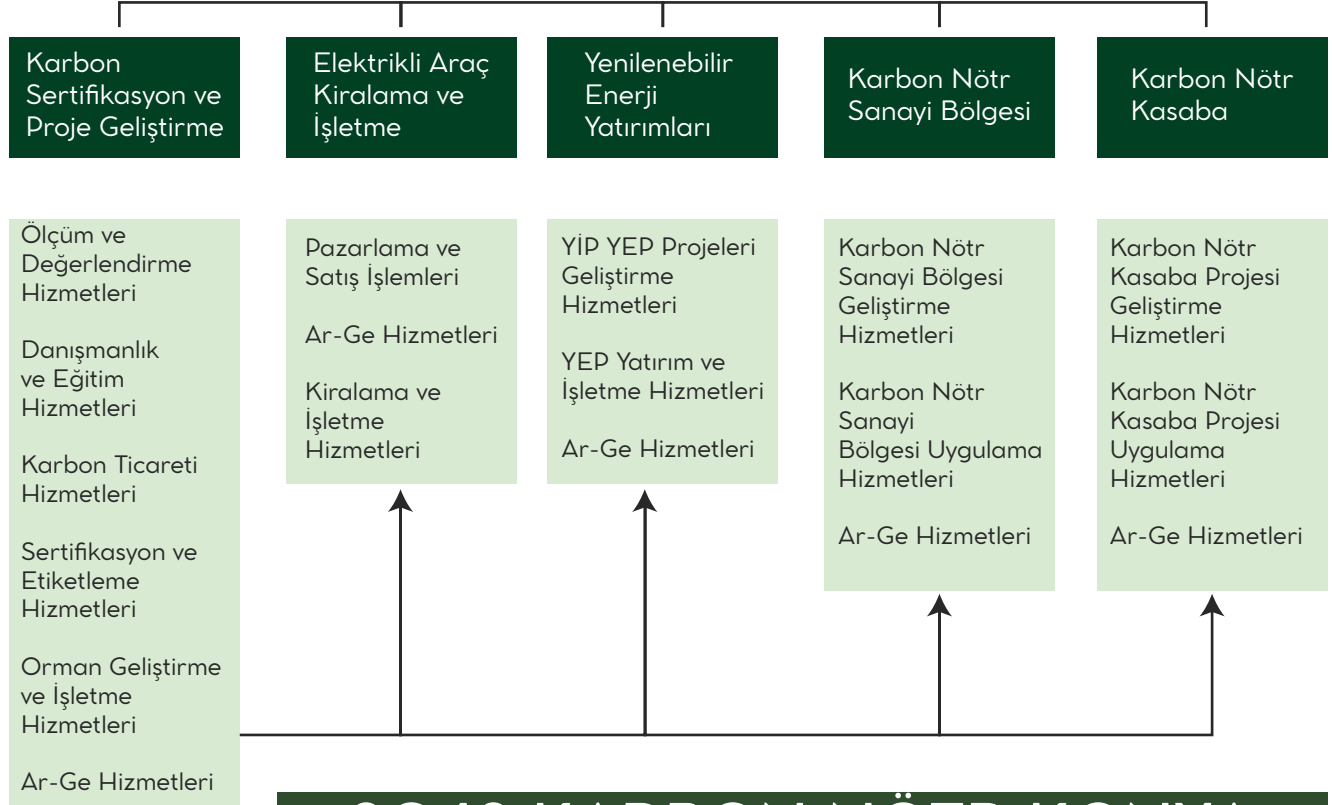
Karbon Sertifikasyon ve Proje Geliştirme

Elektrikli Araç Kiralama ve İşletme

Yenilenebilir Enerji Yatırımları

Karbon Nötr Sanayi Bölgesi

Karbon Nötr Kasaba

Ölçüm ve Değerlendirme Hizmetleri

Danışmanlık ve Eğitim Hizmetleri

Karbon Ticareti Hizmetleri

Sertifikasyon ve Etiketleme Hizmetleri

Orman Geliştirme ve İşletme Hizmetleri

Ar-Ge Hizmetleri

Pazarlama ve Satış İşlemleri

Ar-Ge Hizmetleri

Kiralama ve İşletme Hizmetleri

YİP YEP Projeleri Geliştirme Hizmetleri

YEP Yatırım ve İşletme Hizmetleri

Ar-Ge Hizmetleri

Karbon Nötr Sanayi Bölgesi Geliştirme Hizmetleri

Karbon Nötr Sanayi Bölgesi Uygulama Hizmetleri

Ar-Ge Hizmetleri

Karbon Nötr Kasaba Projesi Geliştirme Hizmetleri

Karbon Nötr Kasaba Projesi Uygulama Hizmetleri

Ar-Ge Hizmetleri

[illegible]